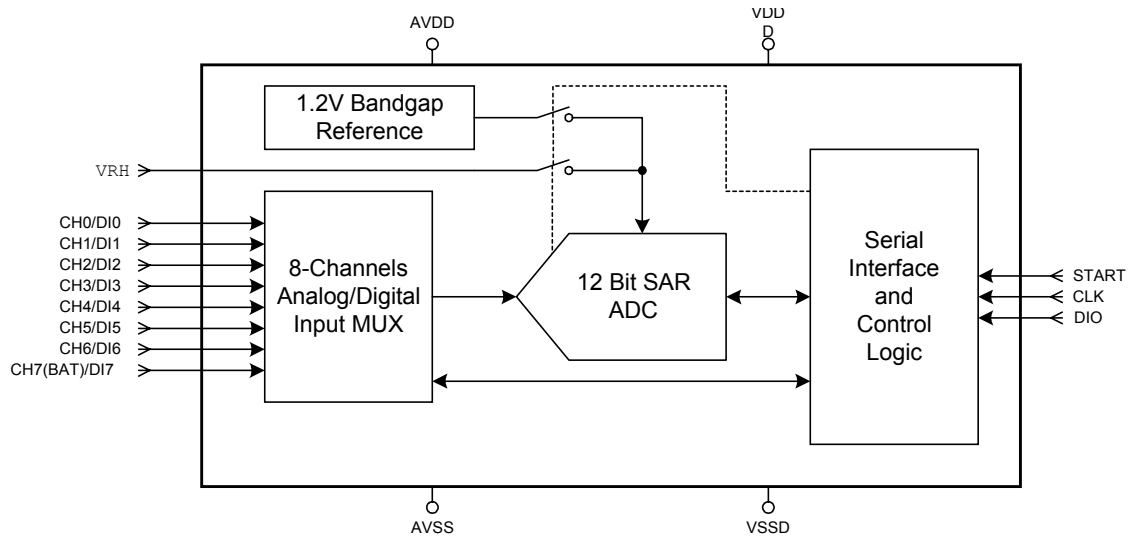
AVDD

VDD
D

1.2V Bandgap Reference

VRH

CH0/DI0
CH1/DI1
CH2/DI2
CH3/DI3
CH4/DI4
CH5/DI5
CH6/DI6
CH7(BAT)/DI7

8-Channels Analog/Digital Input MUX

12 Bit SAR ADC

Serial Interface and Control Logic

START
CLK
DIO

AVSS

VSSD